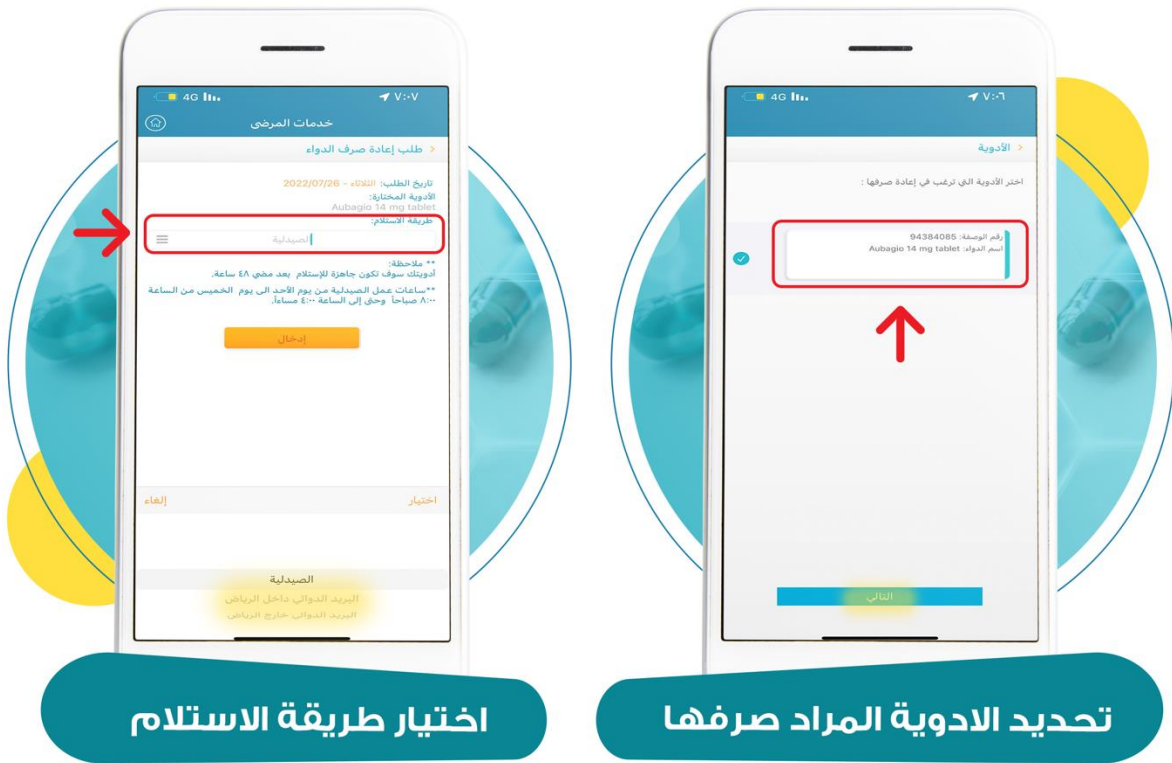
4G
٧:٠٦
الأدوية
اختر الأدوية التي ترغب في إعادة صرفها :
رقم الوصفة: 94384085
اسم الدواء: Aubagio 14 mg tablet
التالي

تحديد الادوية المراد صرفها

4G
٧:٠٧
خدمات المرضى
طلب إعادة صرف الدواء
تاريخ الطلب: الثلاثاء - 2022/07/26
الأدوية المختارة:
Aubagio 14 mg tablet
طريقة الاستلام:
الصيدلية
** ملاحظة:
أدويتك سوف تكون جاهزة للإستلام بعد مضي ٤٨ ساعة.
**ساعات عمل الصيدلية من يوم الأحد الى يوم الخميس من الساعة ٨:٠٠ صباحاً وحتى إلى الساعة ٤:٠٠ مساءاً.
إدخال
اختيار
إلغاء
الصيدلية
البريد الدوائي داخل الرياض
البريد الدوائي خارج الرياض

اختيار طريقة الاستلام